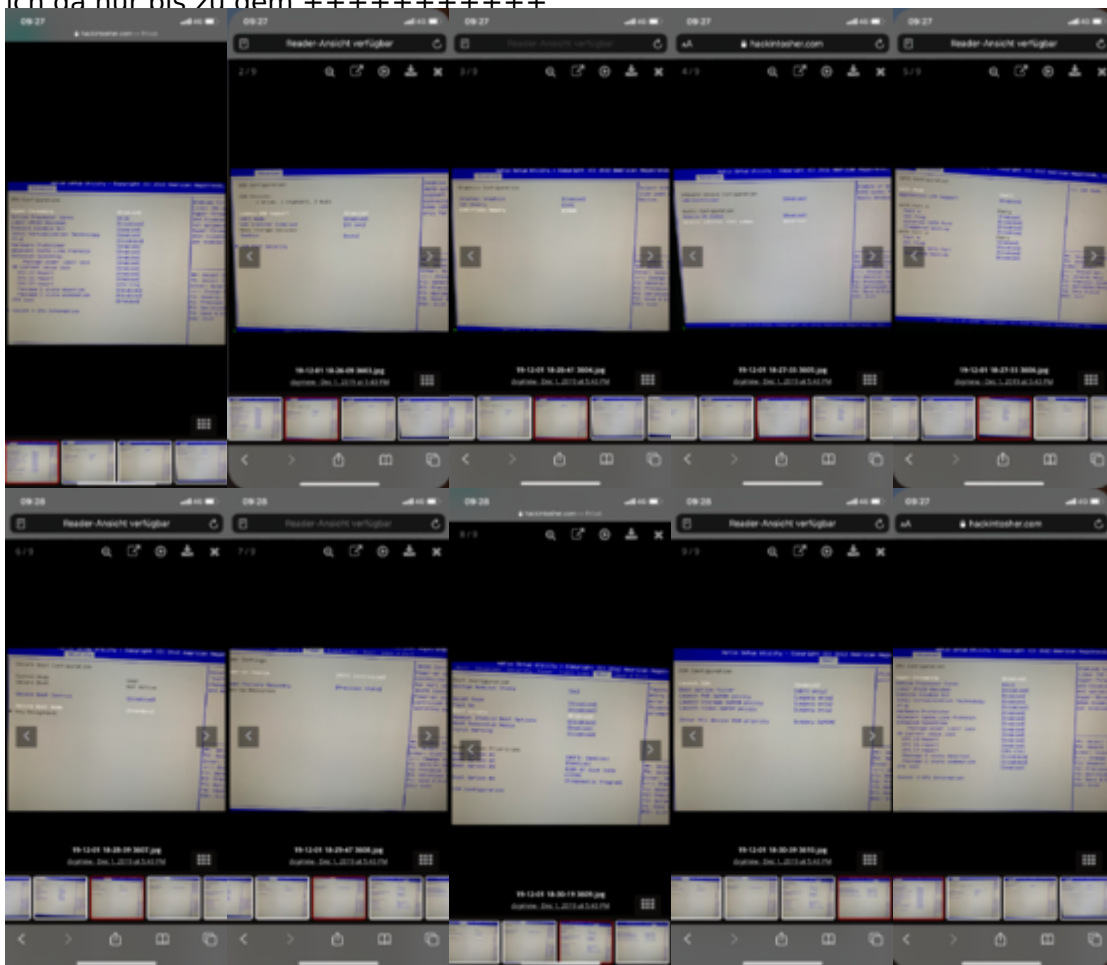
ich da nur bis zu dem ++++++++++++

09:27
hackintosher.com

09:27
Reader-Ansicht verfügbar
2 / 9
19-12-01 18-26-09 3603.jpg

09:27
Reader-Ansicht verfügbar
3 / 9
19-12-01 18-26-41 3604.jpg

09:27
AA hackintosher.com
4 / 9
19-12-01 18-27-20 3605.jpg

09:27
Reader-Ansicht verfügbar
5 / 9
19-12-01 18-27-33 3606.jpg

09:28
Reader-Ansicht verfügbar
6 / 9
19-12-01 18-28-39 3607.jpg

09:28
Reader-Ansicht verfügbar
7 / 9
19-12-01 18-29-47 3608.jpg

09:28
hackintosher.com
8 / 9
19-12-01 18-30-19 3609.jpg

09:28
Reader-Ansicht verfügbar
9 / 9
19-12-01 18-30-39 3610.jpg

09:27
AA hackintosher.com